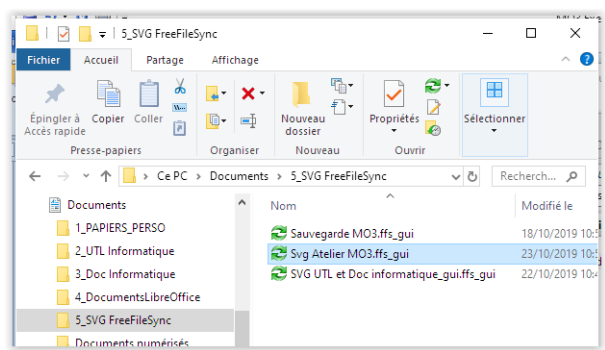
5_SVG FreeFileSync

Fichier Accueil Partage Affichage

Épingler à Accès rapide Copier Coller
Presse-papiers

Organiser

Nouveau dossier
Nouveau

Propriétés
Ouvrir

Sélectionner

Ce PC > Documents > 5_SVG FreeFileSync

Recherch...

Documents
1_PAPIERS_PERSO
2_UTL Informatique
3_Doc Informatique
4_DocumentsLibreOffice
5_SVG FreeFileSync
Documents numérisés

| Nom | Modifié le |
|---|---|
| Sauvegarde MO3.ffs_gui | 18/10/2019 10:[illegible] |
| Svg Atelier MO3.ffs_gui | 23/10/2019 10:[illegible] |
| SVG UTL et Doc informatique_gui.ffs_gui | 22/10/2019 10:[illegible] |